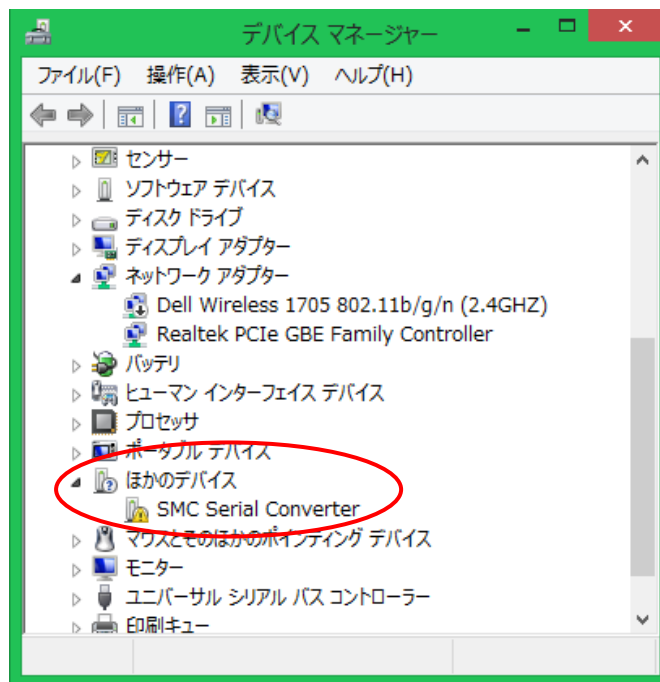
デバイス マネージャー

ファイル(F) 操作(A) 表示(V) ヘルプ(H)

センサー
ソフトウェア デバイス
ディスク ドライブ
ディスプレイ アダプター
ネットワーク アダプター
Dell Wireless 1705 802.11b/g/n (2.4GHZ)
Realtek PCIe GBE Family Controller
バッテリ
ヒューマン インターフェイス デバイス
プロセッサ
ポータブル デバイス
ほかのデバイス
SMC Serial Converter
マウスとそのほかのポインティング デバイス
モニター
ユニバーサル シリアル バス コントローラー
印刷キュー